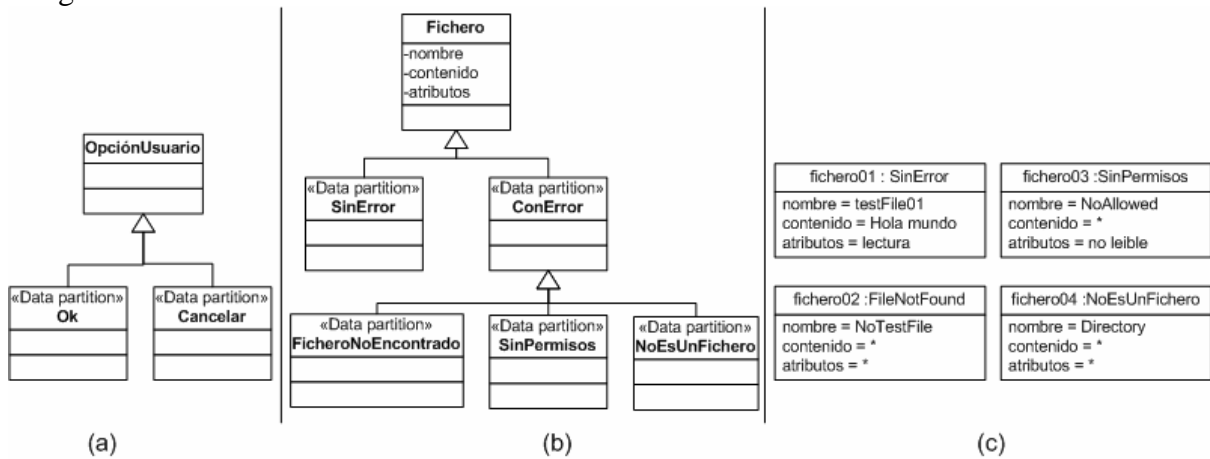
OpciónUsuario

«Data partition»
Ok

«Data partition»
Cancelar

(a)

Fichero
-nombre
-contenido
-atributos

«Data partition»
SinError

«Data partition»
ConError

«Data partition»
FicheroNoEncontrado

«Data partition»
SinPermisos

«Data partition»
NoEsUnFichero

(b)

fichero01 : SinError
nombre = testFile01
contenido = Hola mundo
atributos = lectura

fichero03 :SinPermisos
nombre = NoAllowed
contenido = *
atributos = no leible

fichero02 :FileNotFound
nombre = NoTestFile
contenido = *
atributos = *

fichero04 :NoEsUnFichero
nombre = Directory
contenido = *
atributos = *

(c)